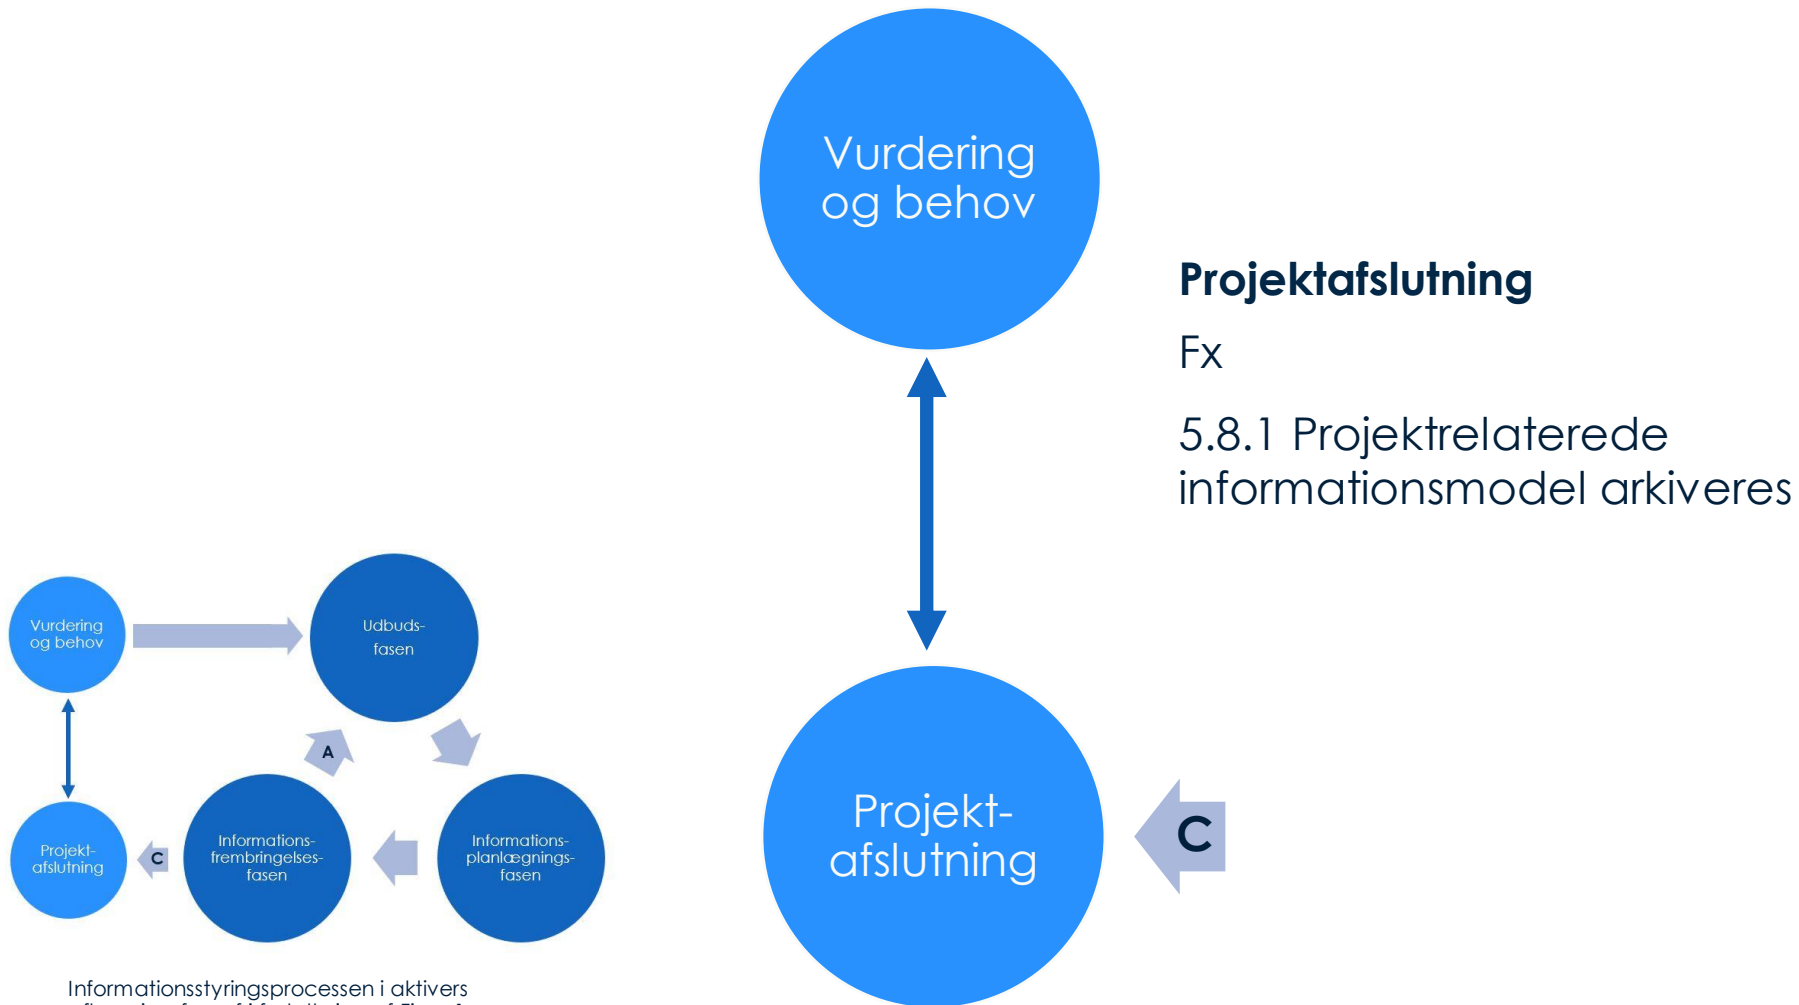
Vurdering og behov

Projektafslutning

Fx

5.8.1 Projektrelaterede informationsmodel arkiveres

Projekt-afslutning

C

Vurdering og behov

Udbuds-fasen

A

Projekt-afslutning

C

Informations-frembringelses-fasen

Informations-planlægnings-fasen

Informationsstyringsprocessen i aktivers
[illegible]